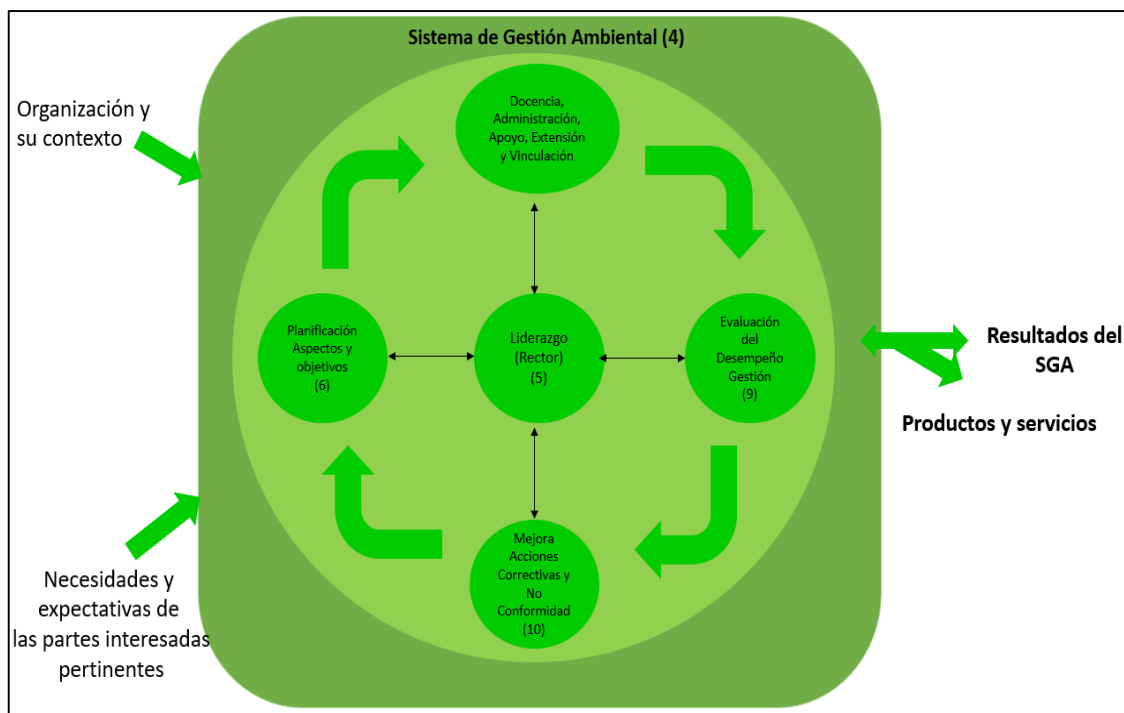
Sistema de Gestión Ambiental (4)

Organización y su contexto

Docencia, Administración, Apoyo, Extensión y Vinculación

Planificación Aspectos y objetivos (6)

Liderazgo (Rector) (5)

Evaluación del Desempeño Gestión (9)

Resultados del SGA

Productos y servicios

Mejora Acciones Correctivas y No Conformidad (10)

Necesidades y expectativas de las partes interesadas pertinentes